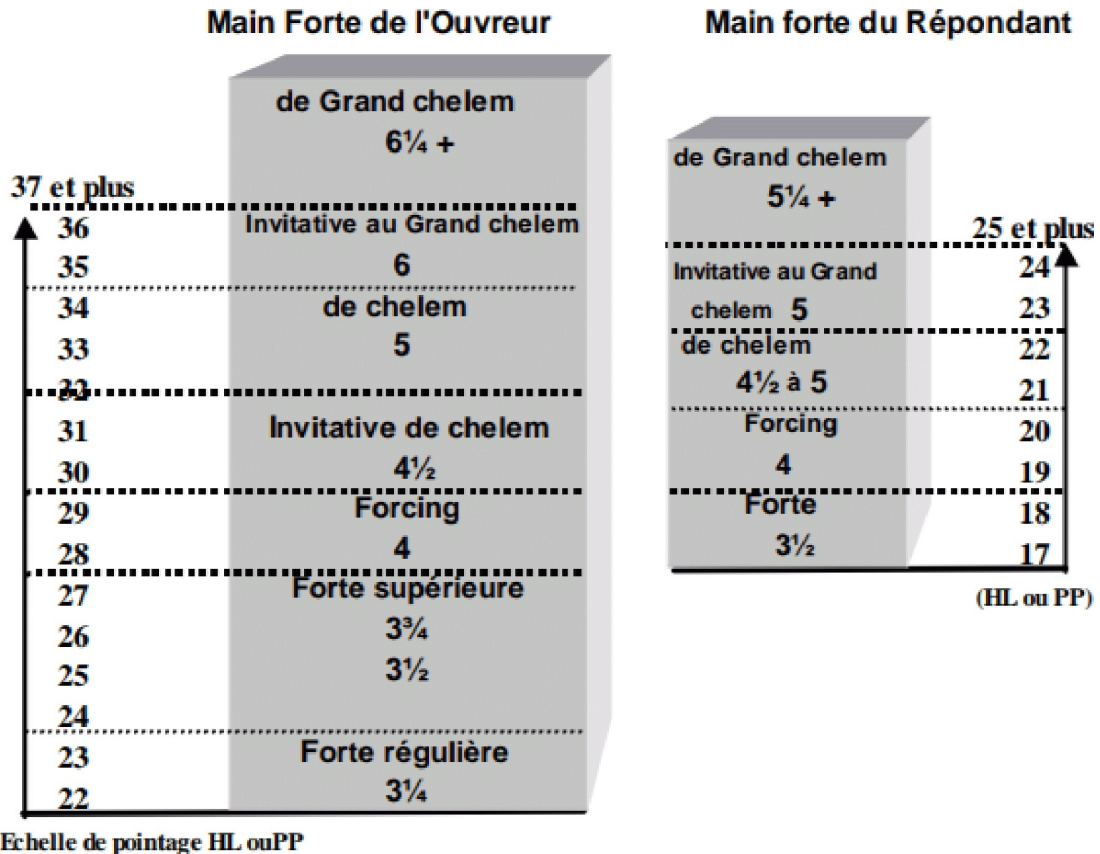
Main Forte de l'Ouvreur

de Grand chelem
6¼ +

37 et plus
36
35
34
33
32
31
30
29
28
27
26
25
24
23
22

Invitative au Grand chelem
6

de chelem
5

Invitative de chelem
4½

Forcing
4

Forte supérieure
3¾
3½

Forte régulière
3¼

Echelle de pointage HL ouPP

Main forte du Répondant

de Grand chelem
5¼ +

25 et plus
24
23
22
21
20
19
18
17

Invitative au Grand chelem 5

de chelem
4½ à 5

Forcing
4

Forte
3½

(HL ou PP)